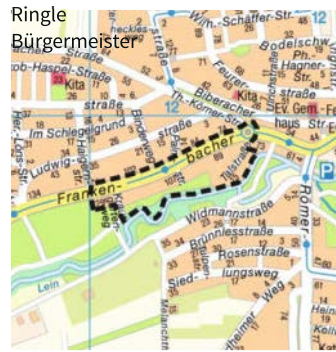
Ringle
Bürgermeister

Wilh.-Schaffer-Str.
Bodelschw
ob-Haspel-Straße
Kita
Feurer
Hagner-Str.
Kita
Biberacher
Th.-Körner-Str.
Ev. Gem.-haus
12
Im Schiegelgrund
straße
Ludwig-
Franken-
bacher
Str.
P
Widmannstraße
Brunnlesstraße
Rosenstraße
Sied-
lungsweg
Lein
Römer
Weg
Hein
Kolb
12